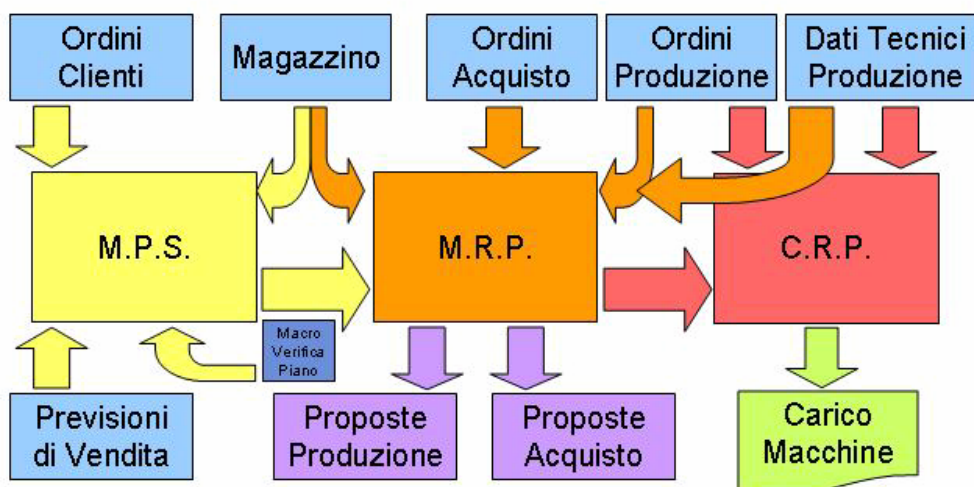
Ordini Clienti

Magazzino

Ordini Acquisto

Ordini Produzione

Dati Tecnici Produzione

M.P.S.

M.R.P.

C.R.P.

Macro Verifica Piano

Previsioni di Vendita

Proposte Produzione

Proposte Acquisto

Carico Macchine